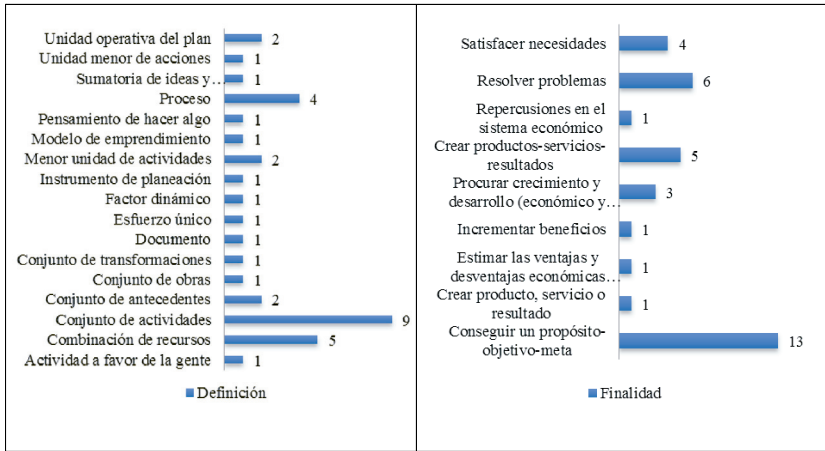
Unidad operativa del plan 2
Unidad menor de acciones 1
Sumatoria de ideas y… 1
Proceso 4
Pensamiento de hacer algo 1
Modelo de emprendimiento 1
Menor unidad de actividades 2
Instrumento de planeación 1
Factor dinámico 1
Esfuerzo único 1
Documento 1
Conjunto de transformaciones 1
Conjunto de obras 1
Conjunto de antecedentes 2
Conjunto de actividades 9
Combinación de recursos 5
Actividad a favor de la gente 1

Definición

Satisfacer necesidades 4
Resolver problemas 6
Repercusiones en el sistema económico 1
Crear productos-servicios-resultados 5
Procurar crecimiento y desarrollo (económico y… 3
Incrementar beneficios 1
Estimar las ventajas y desventajas económicas… 1
Crear producto, servicio o resultado 1
Conseguir un propósito-objetivo-meta 13

Finalidad